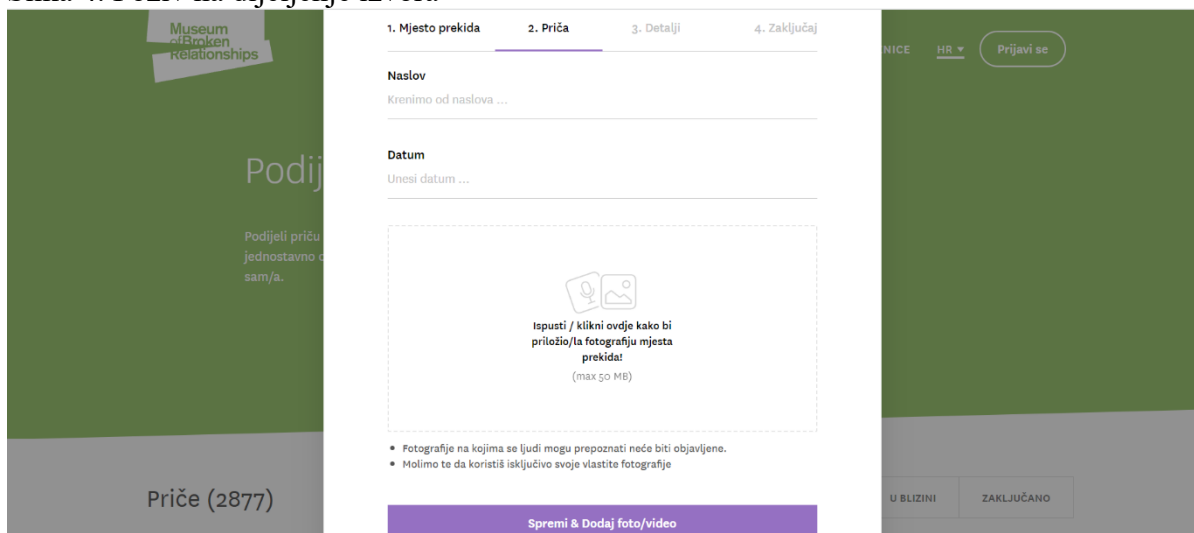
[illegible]

Museum of Broken Relationships

1. Mjesto prekida 2. Priča 3. Detalji 4. Zaključaj

NICE HR ▾ Prijavi se

Naslov

Krenimo od naslova ...

Datum

Unesi datum ...

Podij

Podijeli priču jednostavno sam/a.

Ispusti / klikni ovdje kako bi priložio/la fotografiju mjesta prekida!

(max 50 MB)

• Fotografije na kojima se ljudi mogu prepoznati neće biti objavljene.
• Molimo te da koristiš isključivo svoje vlastite fotografije

Priče (2877)

U BLIZINI ZAKLJUČANO

Spremi & Dodaj foto/video